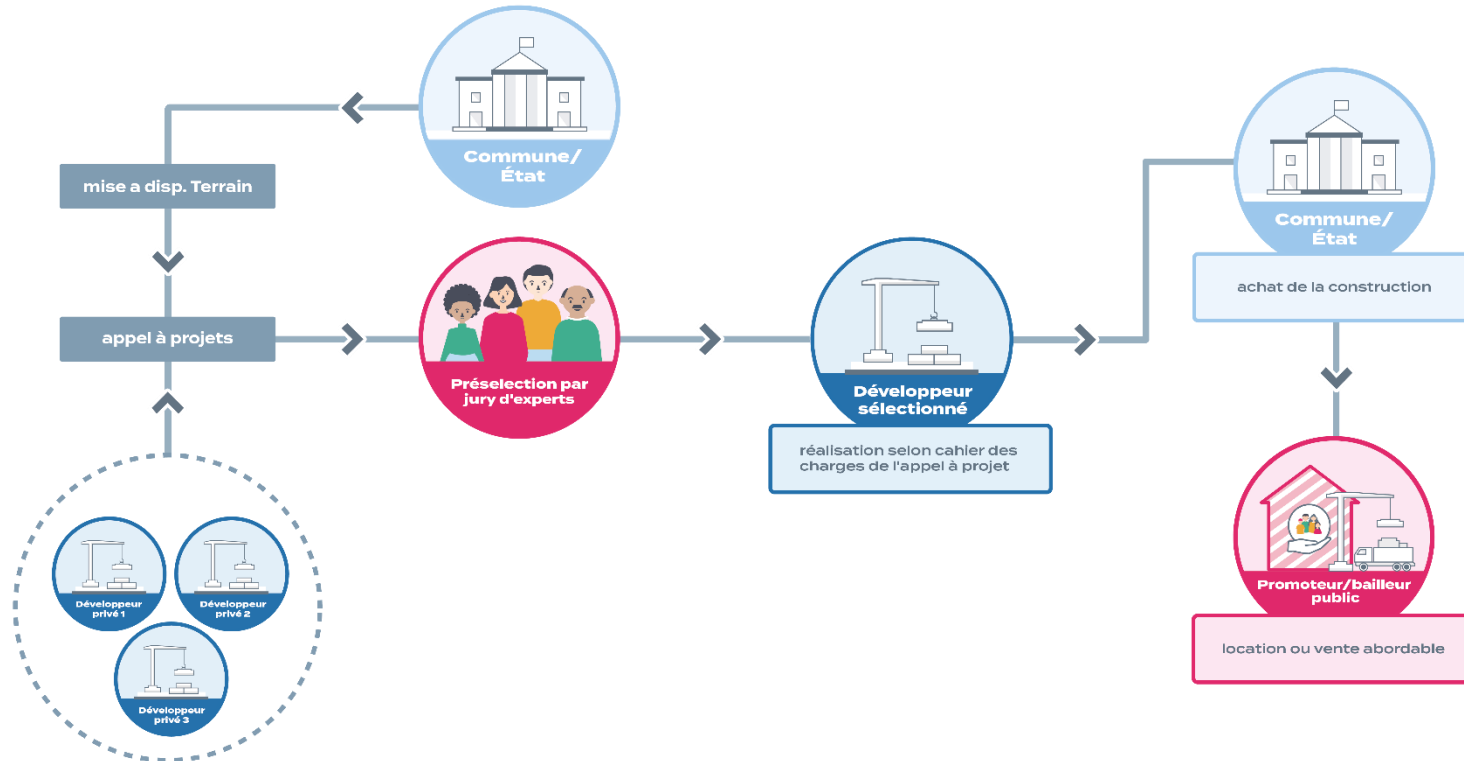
Commune/
État

mise a disp. Terrain

appel à projets

Développeur privé 1

Développeur privé 2

Développeur privé 3

Préselection par jury d'experts

Développeur sélectionné

réalisation selon cahier des charges de l'appel à projet

Commune/
État

achat de la construction

Promoteur/bailleur public

location ou vente abordable